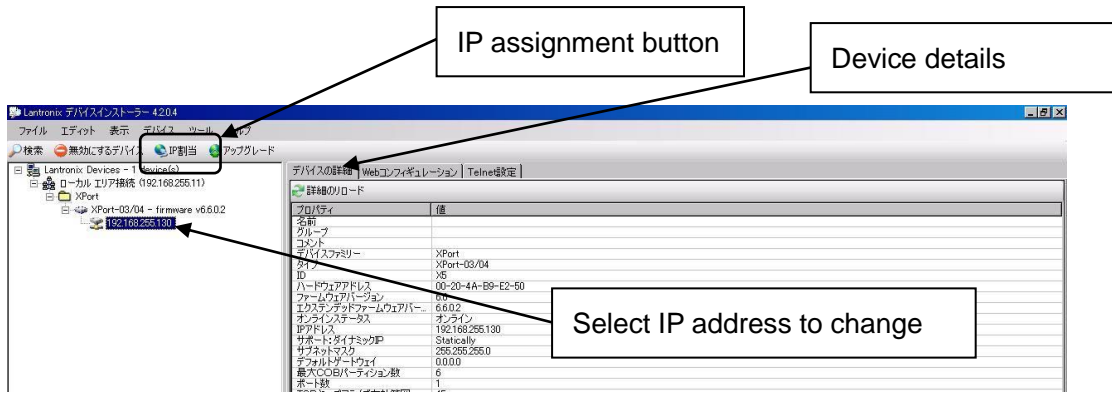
IP assignment button

Device details

Lantronix デバイスインストーラー 4.2.0.4

ファイル エディット 表示 デバイス ツール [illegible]

検索 無効にするデバイス IP割当 アップグレード

Lantronix Devices - 1 device(s)
ローカル エリア接続 (192.168.255.11)
XPort
XPort-03/04 - firmware v6.6.0.2
192.168.255.130

デバイスの詳細 Webコンフィギュレーション Telnet設定

詳細のリロード

| プロパティ | 値 |
|---|---|
| 名前 | |
| グループ | |
| コメント | |
| デバイスファミリー | XPort |
| タイプ | XPort-03/04 |
| ID | X5 |
| ハードウェアアドレス | 00-20-4A-B9-E2-50 |
| ファームウェアバージョン | 6.6 |
| エクステンデッドファームウェアバー... | 6.6.0.2 |
| オンラインステータス | オンライン |
| IPアドレス | 192.168.255.130 |
| サポート:ダイナミックIP | Statically |
| サブネットマスク | 255.255.255.0 |
| デフォルトゲートウェイ | 0.0.0.0 |
| 最大COBパーティション数 | 6 |
| ポート数 | 1 |

Select IP address to change